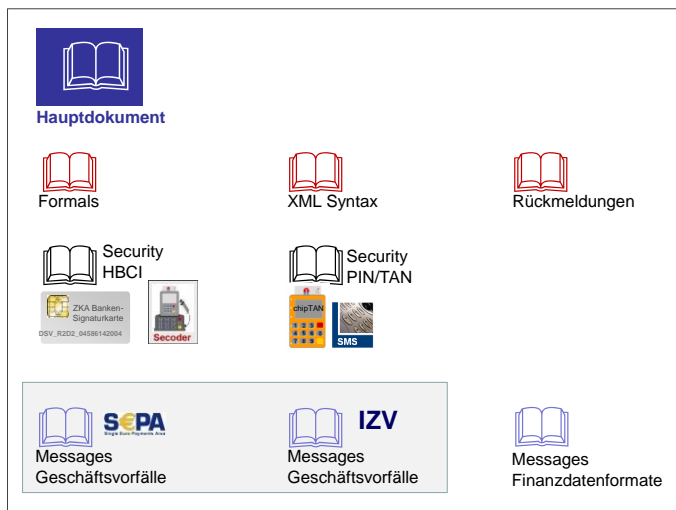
Hauptdokument

Formals

XML Syntax

Rückmeldungen

Security HBCI

ZKA Banken-Signaturkarte
DSV_R2D2_04586142004

Secoder

Security PIN/TAN

chipTAN

SMS

SEPA
Single Euro Payments Area

Messages Geschäftsvorfälle

IZV

Messages Geschäftsvorfälle

Messages Finanzdatenformate